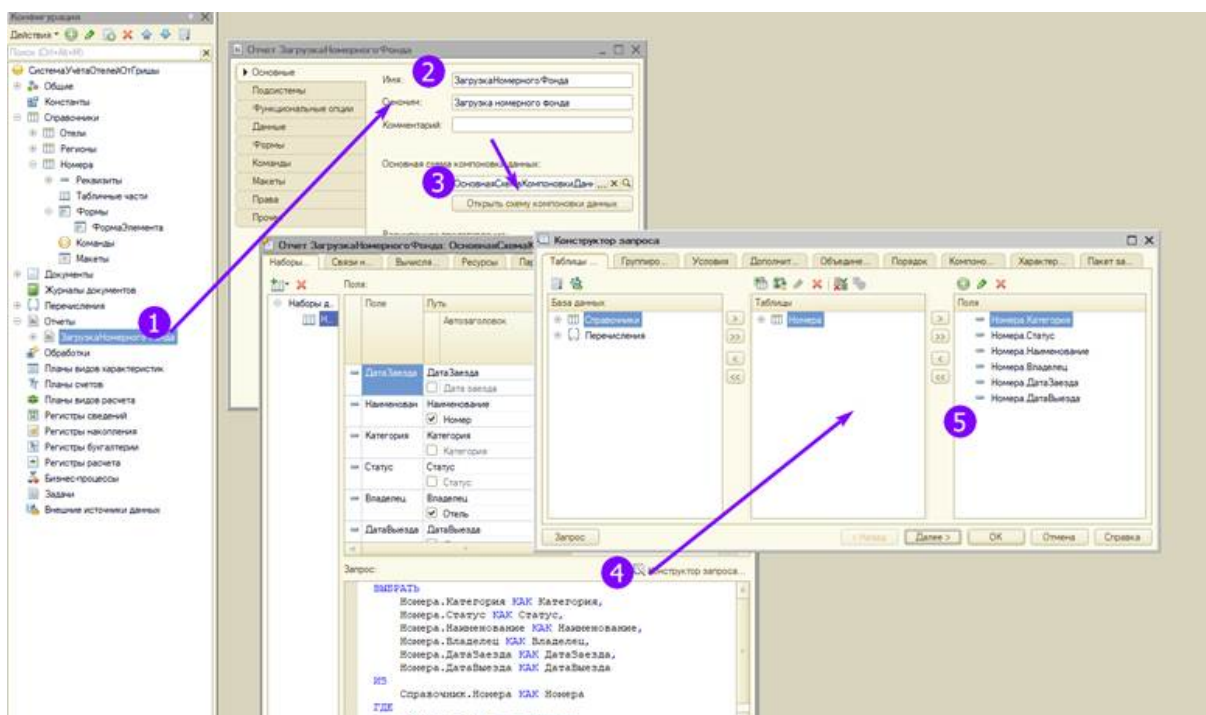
Конфигурация
Действия
Поиск (Ctrl+Alt+M)
СистемаУчётаОтелейОтГрищы
Общие
Константы
Справочники
Отели
Регионы
Номера
Реквизиты
Табличные части
Формы
ФормаЭлемента
Команды
Макеты
Документы
Журналы документов
Перечисления
Отчеты
ЗагрузкаНомерного Фонда
Обработки
Планы видов характеристик
Планы счетов
Планы видов расчета
Регистры сведений
Регистры накопления
Регистры бухгалтерии
Регистры расчета
Бизнес-процессы
Задачи
Внешние источники данных

Отчет ЗагрузкаНомерногоФонда
Основные
Подсистемы
Функциональные опции
Данные
Формы
Команды
Макеты
Права
Прочее
Имя: ЗагрузкаНомерногоФонда
Синоним: Загрузка номерного фонда
Комментарий:
Основная схема компоновки данных:
ОсновнаяСхемаКомпоновкиДан...
Открыть схему компоновки данных

Отчет ЗагрузкаНомерногоФонда: ОсновнаяСхемаК
Наборы...
Связи н...
Вычисля...
Ресурсы
Наборы д...
Поля:
Поле
Путь
Автозаголовок
ДатаЗаезда ДатаЗаезда
Дата заезда
Наименован Наименование
Номер
Категория Категория
Категория
Статус Статус
Статус
Владелец Владелец
Отель
ДатаВыезда ДатаВыезда
Запрос:
Конструктор запроса...
ВЫБРАТЬ
Номера.Категория КАК Категория,
Номера.Статус КАК Статус,
Номера.Наименование КАК Наименование,
Номера.Владелец КАК Владелец,
Номера.ДатаЗаезда КАК ДатаЗаезда,
Номера.ДатаВыезда КАК ДатаВыезда
ИЗ
Справочник.Номера КАК Номера
ГДЕ

Конструктор запроса
Таблицы ...
Группиро...
Условия
Дополнит...
Объедине...
Порядок
Компоно...
Характер...
Пакет за...
База данных:
Справочники
Перечисления
Таблицы
Номера
Поля
Номера.Категория
Номера.Статус
Номера.Наименование
Номера.Владелец
Номера.ДатаЗаезда
Номера.ДатаВыезда
Запрос
< Назад
Далее >
OK
Отмена
Справка
1
2
3
4
5